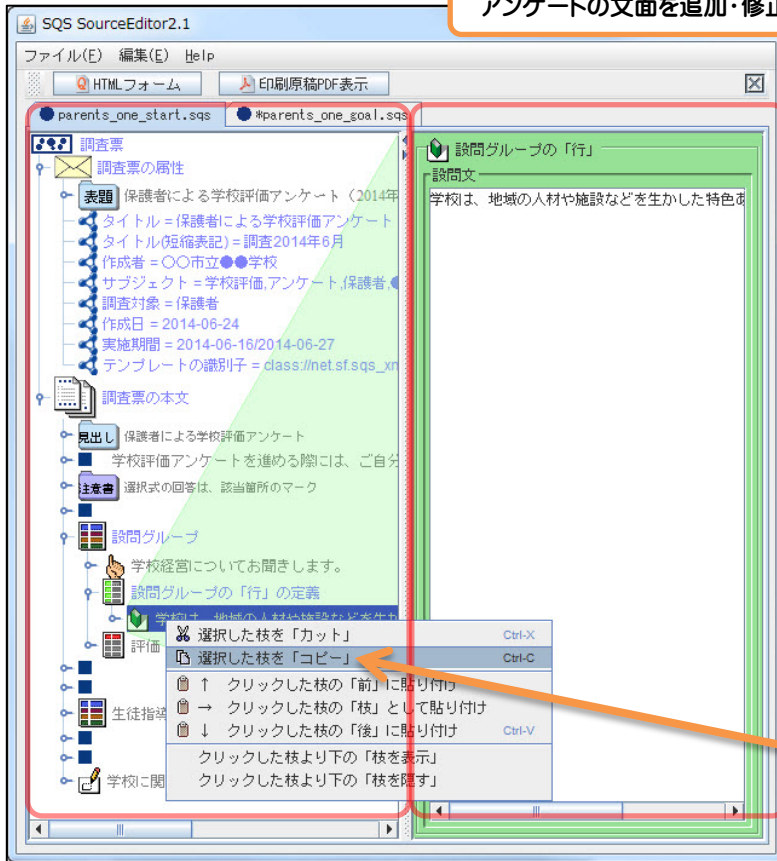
SQS SourceEditor2.1

アンケートの文面を追加・修正

ファイル(F) 編集(E) Help

HTMLフォーム 印刷原稿PDF表示

parents_one_start.sqs *parents_one_goal.sqs

調査票
調査票の属性
表題 保護者による学校評価アンケート（2014年
タイトル = 保護者による学校評価アンケート
タイトル(短縮表記) = 調査2014年6月
作成者 = ○○市立●●学校
サブジェクト = 学校評価,アンケート,保護者,
調査対象 = 保護者
作成日 = 2014-06-24
実施期間 = 2014-06-16/2014-06-27
テンプレートの識別子 = class://net.sf.sqs_xn
調査票の本文
見出し 保護者による学校評価アンケート
学校評価アンケートを進める際には、ご自分
注意書 選択式の回答は、該当箇所のマーク
設問グループ
学校経営についてお聞きします。
設問グループの「行」の定義
学校は、地域の人材や施設などを生かした
評価
生徒指導
学校に関

選択した枝を「カット」 Ctrl-X
選択した枝を「コピー」 Ctrl-C
↑ クリックした枝の「前」に貼り付け
→ クリックした枝の「枝」として貼り付け
↓ クリックした枝の「後」に貼り付け Ctrl-V
クリックした枝より下の「枝を表示」
クリックした枝より下の「枝を隠す」

設問グループの「行」
設問文
学校は、地域の人材や施設などを生かした特色あ